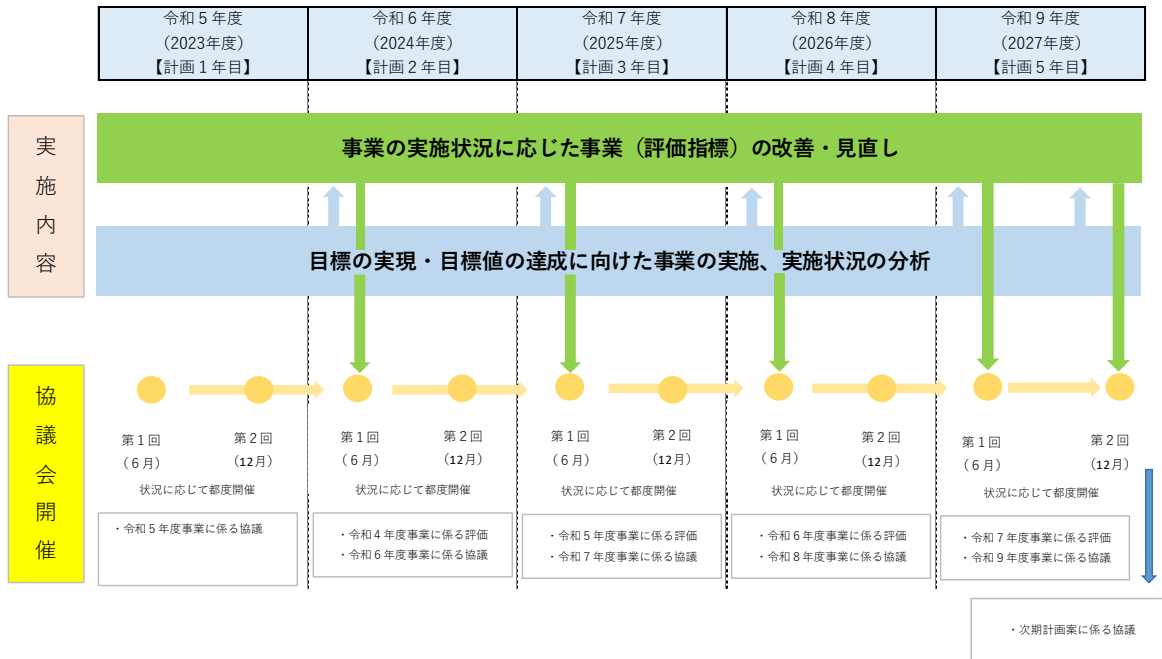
| 令和５年度（2023年度）【計画１年目】 | 令和６年度（2024年度）【計画２年目】 | 令和７年度（2025年度）【計画３年目】 | 令和８年度（2026年度）【計画４年目】 | 令和９年度（2027年度）【計画５年目】 |
|---|---|---|---|---|

実施内容

事業の実施状況に応じた事業（評価指標）の改善・見直し

目標の実現・目標値の達成に向けた事業の実施、実施状況の分析

協議会開催

第１回（６月） 第２回（12月）
状況に応じて都度開催
・令和５年度事業に係る協議

第１回（６月） 第２回（12月）
状況に応じて都度開催
・令和４年度事業に係る評価
・令和６年度事業に係る協議

第１回（６月） 第２回（12月）
状況に応じて都度開催
・令和５年度事業に係る評価
・令和７年度事業に係る協議

第１回（６月） 第２回（12月）
状況に応じて都度開催
・令和６年度事業に係る評価
・令和８年度事業に係る協議

第１回（６月） 第２回（12月）
状況に応じて都度開催
・令和７年度事業に係る評価
・令和９年度事業に係る協議

・次期計画案に係る協議